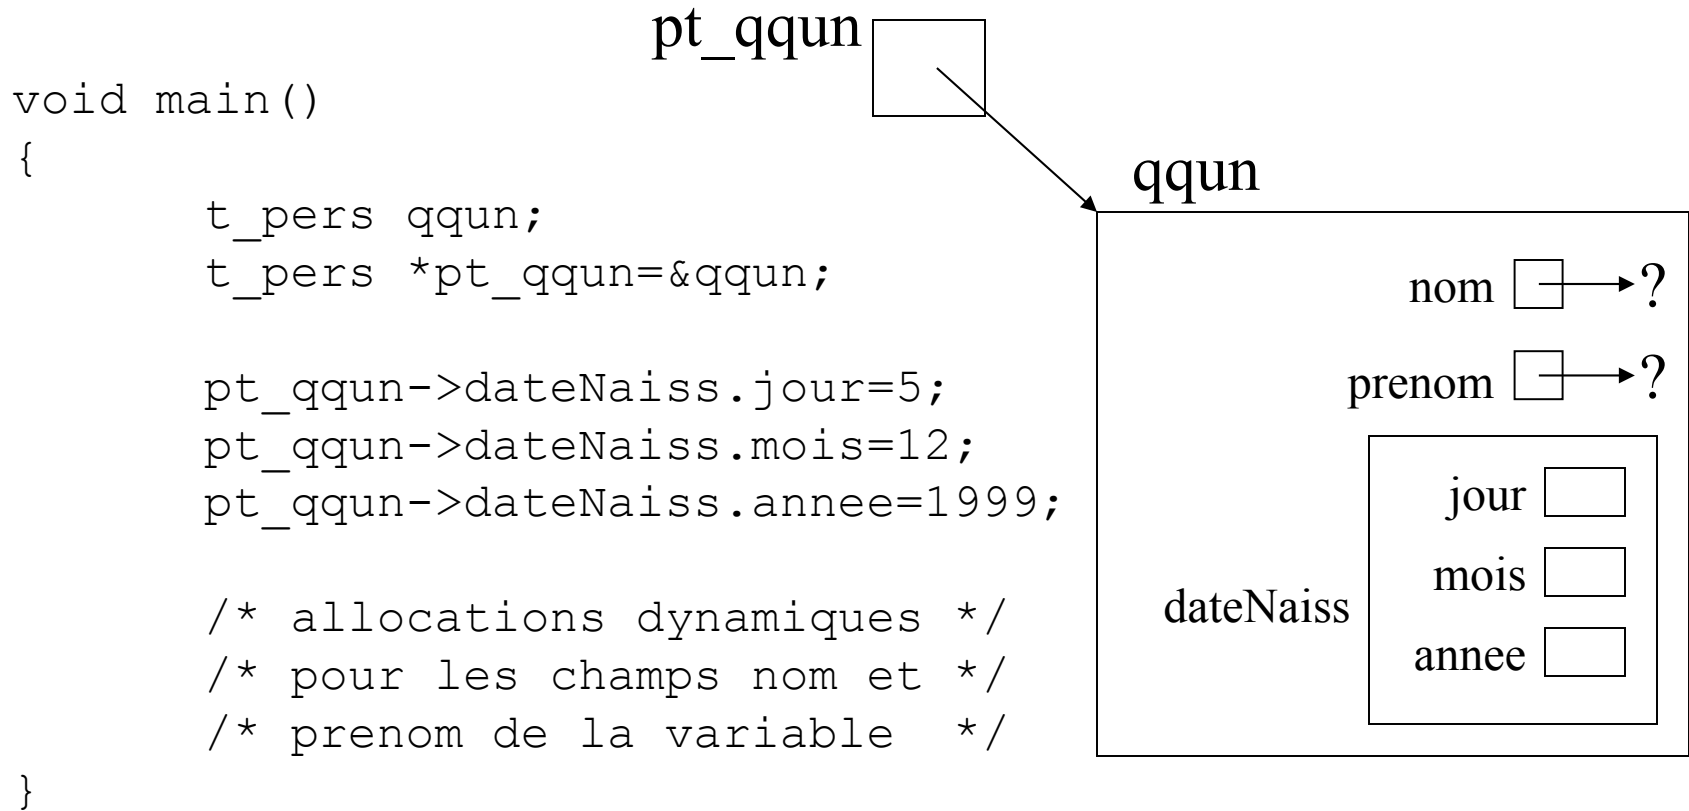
void main()
{
t_pers qqun;
t_pers *pt_qqun=&qqun;

pt_qqun->dateNaiss.jour=5;
pt_qqun->dateNaiss.mois=12;
pt_qqun->dateNaiss.annee=1999;

/* allocations dynamiques */
/* pour les champs nom et */
/* prenom de la variable */
}

pt_qqun

qqun

nom ?

prenom ?

dateNaiss

jour

mois

annee